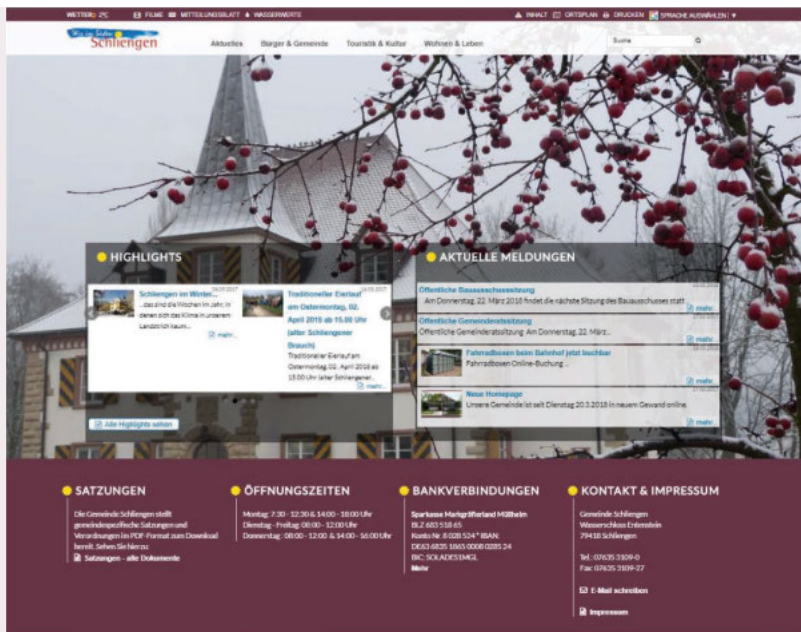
WETTER: 2°C FILME MITTEILUNGSBLATT WASSERWERTE

INHALT ORTSPLAN DRUCKEN SPRACHE AUSWÄHLEN

Schliengen

Aktuelles Bürger & Gemeinde Touristik & Kultur Wohnen & Leben

Suche

HIGHLIGHTS

Schliengen im Winter...
04.03.2017
...das sind die Wochen im Jahr, in denen sich das Klima in unserem Landstrich kaum...
mehr

Traditioneller Eierlauf am Ostermontag, 02. April 2018 ab 15.00 Uhr (alter Schliengener Brauch)
16.03.2017
Traditioneller Eierlauf am Ostermontag, 02. April 2018 ab 15.00 Uhr (alter Schliengener...
mehr

Alle Highlights sehen

AKTUELLE MELDUNGEN

Öffentliche Bauausschusssitzung
Am Donnerstag, 22. März 2018 findet die nächste Sitzung des Bauausschusses statt.
mehr

Öffentliche Gemeinderatssitzung
Öffentliche Gemeinderatssitzung: Am Donnerstag, 22. März...
mehr

Fahrradboxen beim Bahnhof jetzt buchbar
Fahrradboxen Online-Buchung...
mehr

Neue Homepage
Unsere Gemeinde ist seit Dienstag 20.3.2018 in neuem Gewand online.
mehr

SATZUNGEN

Die Gemeinde Schliengen stellt gemeindespezifische Satzungen und Verordnungen im PDF-Format zum Download bereit. Sehen Sie hier zu:

Satzungen - alle Dokumente

ÖFFNUNGSZEITEN

Montag: 7:30 - 12:30 & 14:00 - 18:00 Uhr
Dienstag - Freitag: 08:00 - 12:00 Uhr
Donnerstag: 08:00 - 12:00 & 14:00 - 16:00 Uhr

BANKVERBINDUNGEN

Sparkasse Markgräflerland Müllheim
BLZ 683 518 65
Konto Nr. 8 028 524 * IBAN:
DE63 6835 1865 0008 0285 24
BIC: SOLADES1MGL
Mehr

KONTAKT & IMPRESSUM

Gemeinde Schliengen
Wasserschloss Entenstein
79418 Schliengen

Tel.: 07635 3109-0
Fax: 07635 3109-27

E-Mail schreiben

Impressum